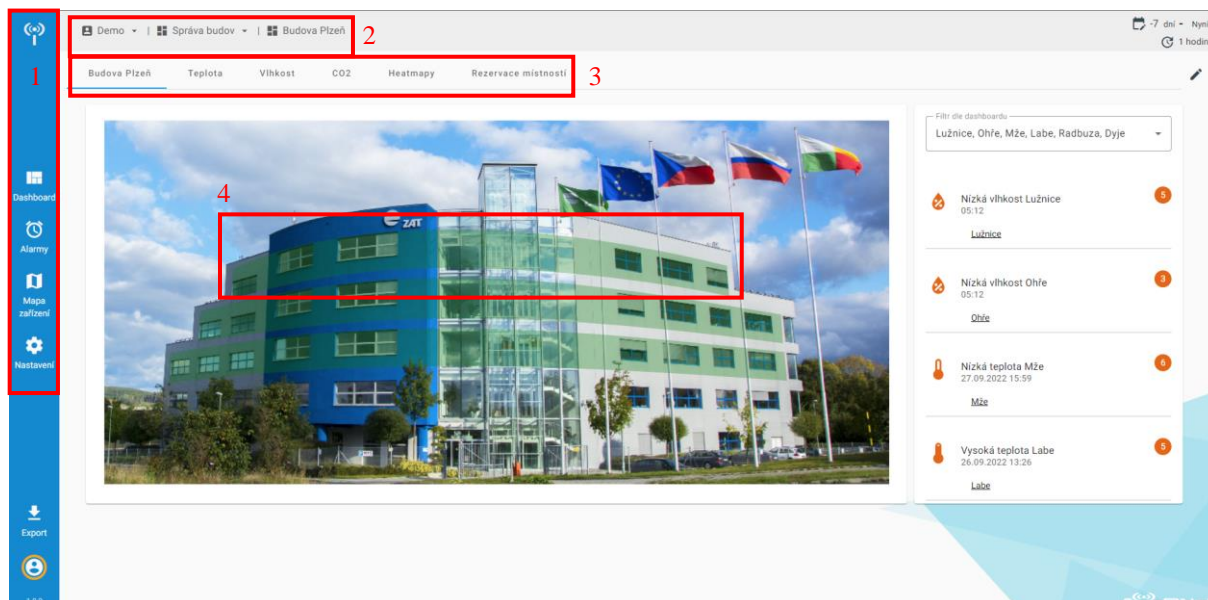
1

Dashboard

Alarmy

Mapa zařízení

Nastavení

Export

Demo | Správa budov | Budova Plzeň 2

-7 dní Nyní
1 hodin

Budova Plzeň Teplota Vlhkost CO2 Heatmapy Rezervace místností 3

4

ZAT

Filtr dle dashboardu
Lužnice, Ohře, Mže, Labe, Radbuza, Dyje

Nízká vlhkost Lužnice
05:12
Lužnice
5

Nízká vlhkost Ohře
05:12
Ohře
3

Nízká teplota Mže
27.09.2022 15:59
Mže
6

Vysoká teplota Labe
26.09.2022 13:26
Labe
5